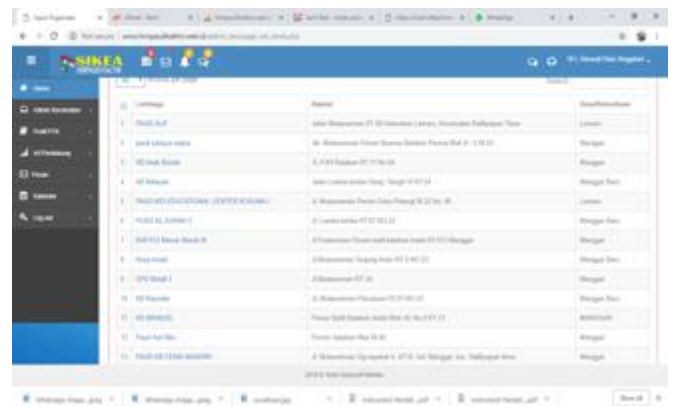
SIKEA

| No | Lembaga | Alamat | Desa/Kelurahan |
|---|---|---|---|
| 1 | PAUD ALIF | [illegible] | Lamaru |
| 2 | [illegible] | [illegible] | Manggar |
| 3 | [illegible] | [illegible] | Manggar |
| 4 | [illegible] | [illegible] | Manggar Baru |
| 5 | PAUD KB EDUCATIONAL CENTER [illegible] | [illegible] | Lamaru |
| 6 | PAUD AL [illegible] | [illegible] | Manggar Baru |
| 7 | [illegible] | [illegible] | Manggar |
| 8 | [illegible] | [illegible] | Manggar Baru |
| 9 | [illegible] | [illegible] | Manggar |
| 10 | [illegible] | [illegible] | Manggar Baru |
| 11 | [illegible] | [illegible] | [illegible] |
| 12 | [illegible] | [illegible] | Manggar |
| 13 | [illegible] | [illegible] | Manggar |